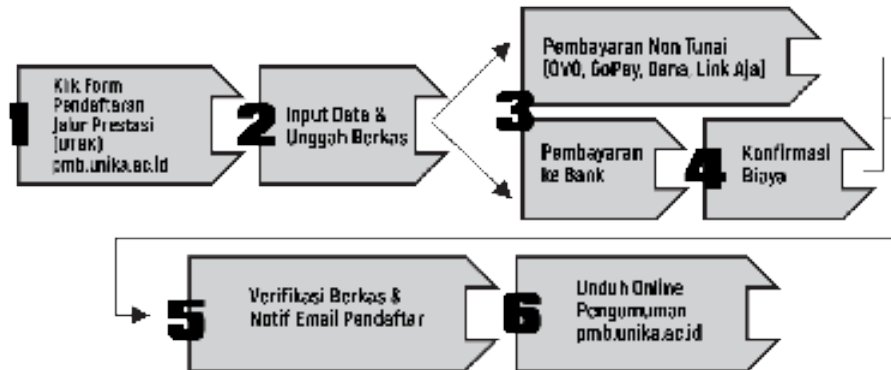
1
Klik Form Pendaftaran Jalur Prestasi (UTBK) pmb.unika.ac.id

2
Input Data & Unggah Berkas

3
Pembayaran Non Tunai (OVO, GoPay, Dana, Link Aja)

Pembayaran ke Bank

4
Konfirmasi Biaya

5
Verifikasi Berkas & Notif Email Pendaftar

6
Unduh Online Pengumuman pmb.unika.ac.id